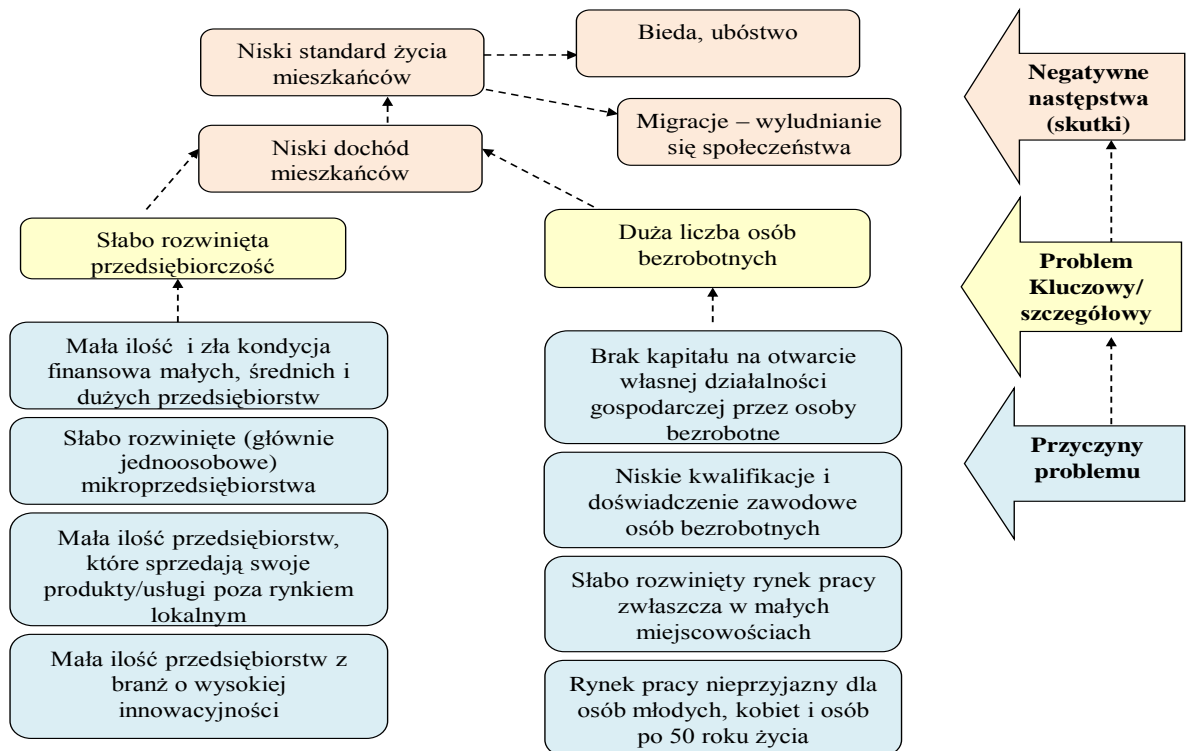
Niski standard życia mieszkańców

Bieda, ubóstwo

Migracje – wyludnianie się społeczeństwa

Niski dochód mieszkańców

Słabo rozwinięta przedsiębiorczość

Duża liczba osób bezrobotnych

Mała ilość i zła kondycja finansowa małych, średnich i dużych przedsiębiorstw

Słabo rozwinięte (głównie jednoosobowe) mikroprzedsiębiorstwa

Mała ilość przedsiębiorstw, które sprzedają swoje produkty/usługi poza rynkiem lokalnym

Mała ilość przedsiębiorstw z branż o wysokiej innowacyjności

Brak kapitału na otwarcie własnej działalności gospodarczej przez osoby bezrobotne

Niskie kwalifikacje i doświadczenie zawodowe osób bezrobotnych

Słabo rozwinięty rynek pracy zwłaszcza w małych miejscowościach

Rynek pracy nieprzyjazny dla osób młodych, kobiet i osób po 50 roku życia

Negatywne następstwa (skutki)

Problem Kluczowy/ szczegółowy

Przyczyny problemu